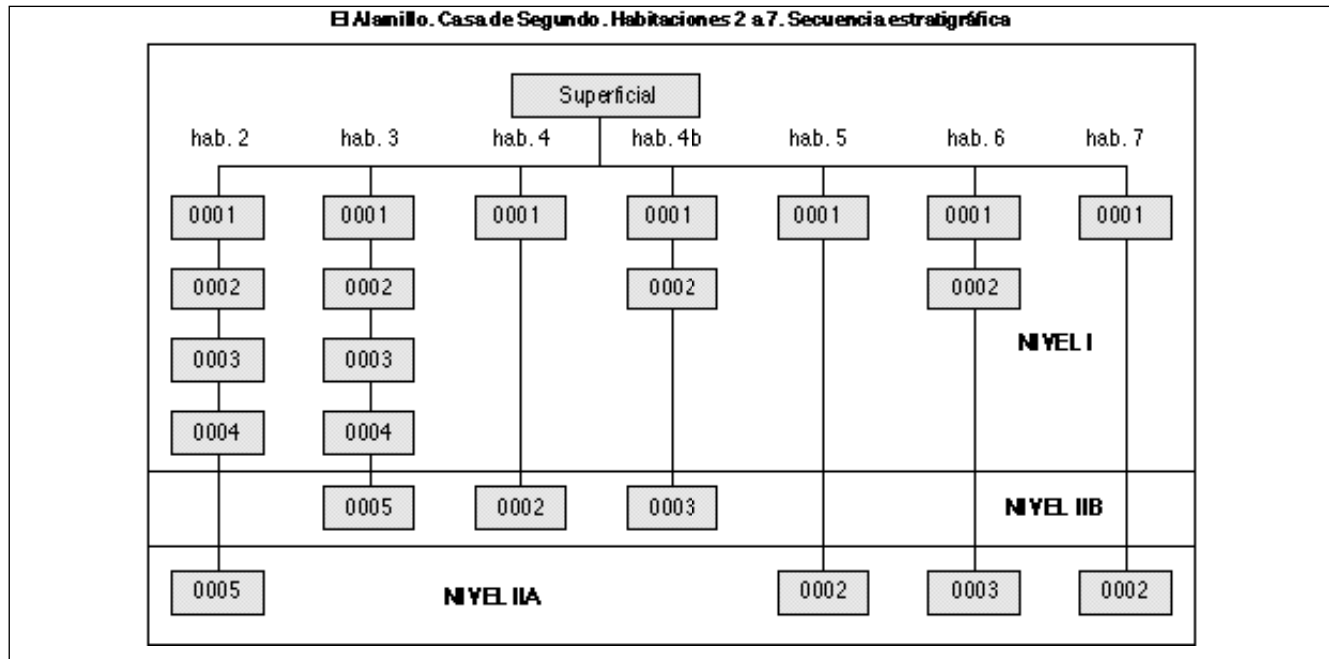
El Alamillo. Casa de Segundo. Habitaciones 2 a 7. Secuencia estratigráfica

Superficial

hab. 2
0001
0002
0003
0004
0005

hab. 3
0001
0002
0003
0004
0005

hab. 4
0001
0002

hab. 4b
0001
0002
0003

hab. 5
0001
0002

hab. 6
0001
0002
0003

hab. 7
0001
0002

NIVEL I

NIVEL IIB

NIVEL IIA